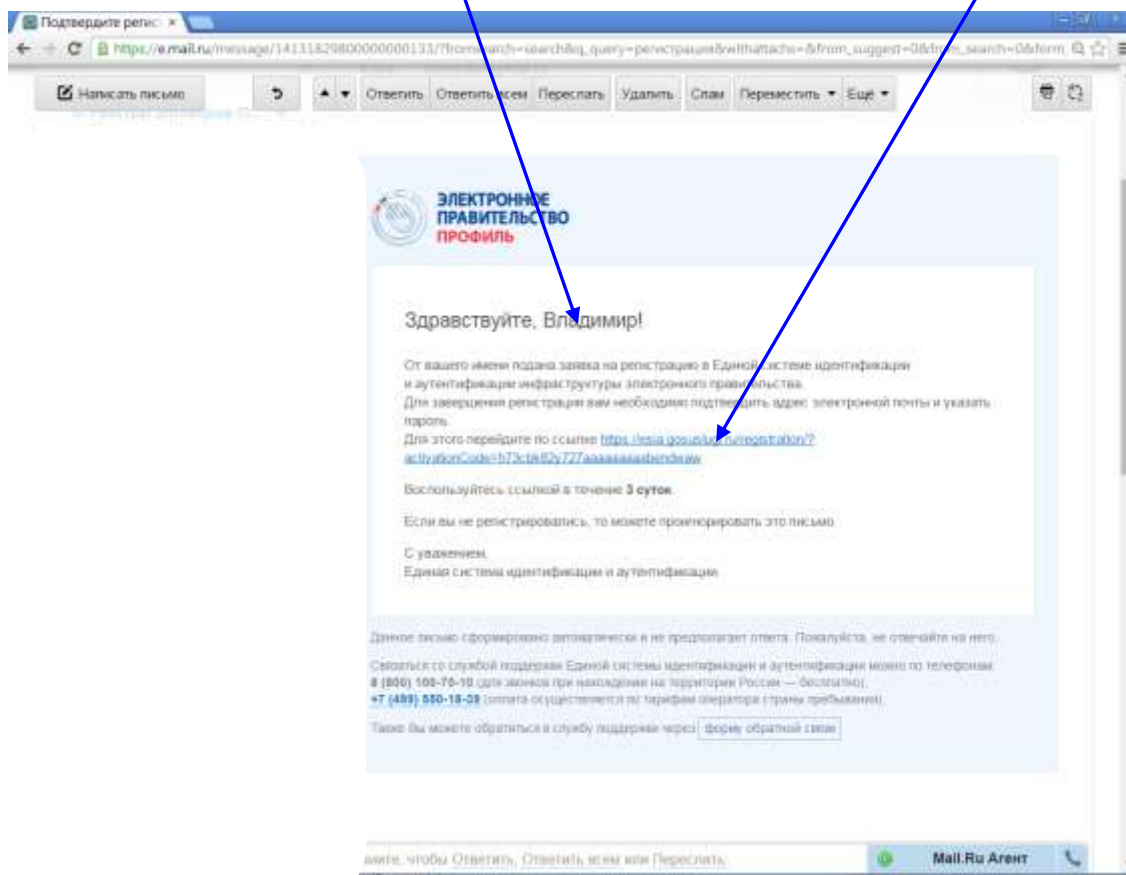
Подтвердите регис ×

https://e.mail.ru/message/14131182980000000133/?from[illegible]arch=search&q_query=регистрация&withattachs=&from_suggest=0&f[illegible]m_search=0&form

Написать письмо

Ответить Ответить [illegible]всем Переслать Удалить Спам Переместить ▾ Еще ▾

ЭЛЕКТРОННОЕ ПРАВИТЕЛЬСТВО ПРОФИЛЬ

Здравствуйте, Владимир!

От вашего имени подана заявка на регистрацию в Единой системе идентификации и аутентификации инфраструктуры электронного правительства.
Для завершения регистрации вам необходимо подтвердить адрес электронной почты и указать пароль.
Для этого перейдите по ссылке https://esia.gosuslugi.ru/registration/?activationCode=h73cbk82y727aaaaaaaabendwaw

Воспользуйтесь ссылкой в течение 3 суток.

Если вы не регистрировались, то можете проигнорировать это письмо.

С уважением,
Единая система идентификации и аутентификации

Данное письмо сформировано автоматически и не предполагает ответа. Пожалуйста, не отвечайте на него.

Связаться со службой поддержки Единой системы идентификации и аутентификации можно по телефонам:
8 (800) 100-70-10 (для звонков при нахождении на территории России — бесплатно),
+7 (499) 550-18-39 (оплата осуществляется по тарифам оператора страны пребывания).

Также Вы можете обратиться в службу поддержки через форму обратной связи

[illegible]аите, чтобы Ответить, Ответить всем или Переслать

Mail.Ru Агент